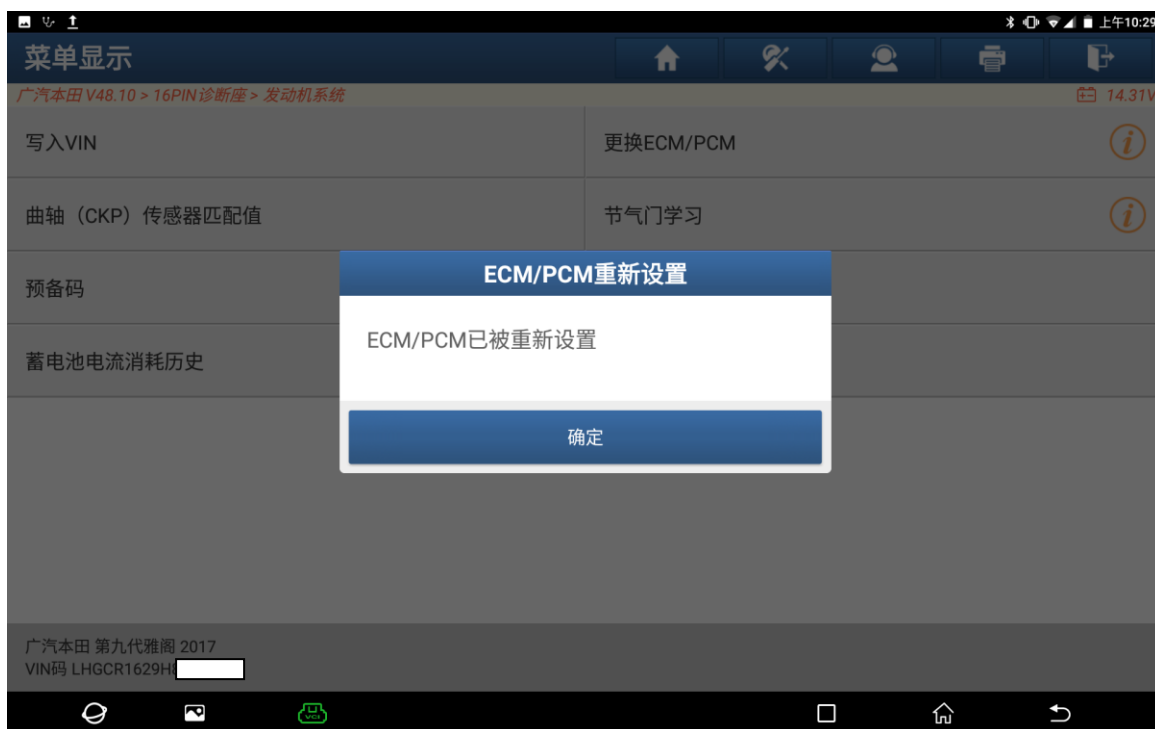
上午10:29

菜单显示

广汽本田 V48.10 > 16PIN诊断座 > 发动机系统

14.31V

写入VIN

更换ECM/PCM

曲轴（CKP）传感器匹配值

节气门学习

预备码

蓄电池电流消耗历史

ECM/PCM重新设置

ECM/PCM已被重新设置

确定

广汽本田 第九代雅阁 2017
VIN码 LHGCR1629H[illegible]